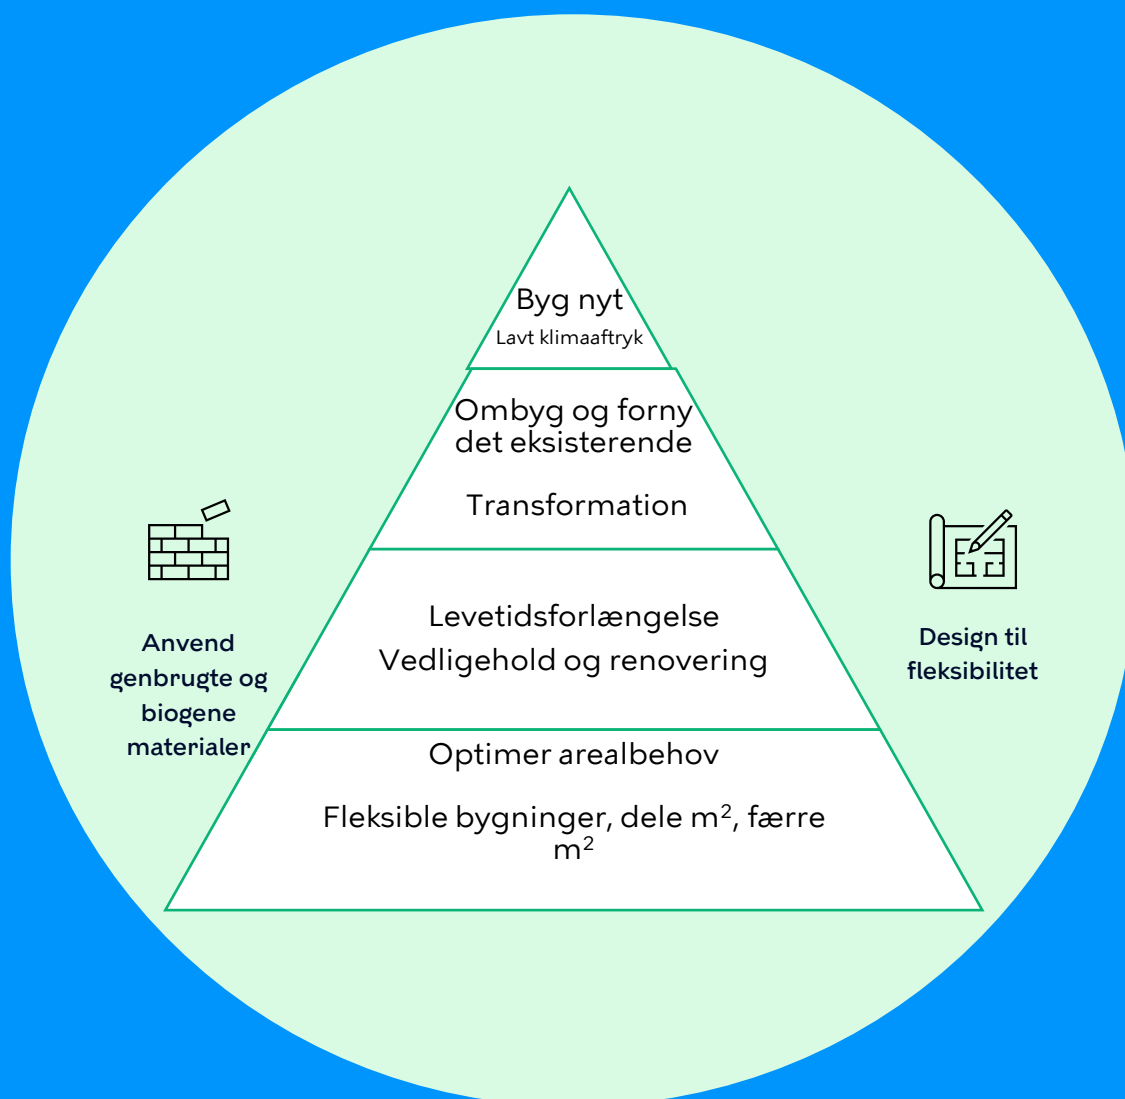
Byg nyt
Lavt klimaaftryk

Ombyg og forny det eksisterende

Transformation

Levetidsforlængelse
Vedligehold og renovering

Optimer arealbehov

Fleksible bygninger, dele $m^2$, færre $m^2$

Anvend genbrugte og biogene materialer

Design til fleksibilitet